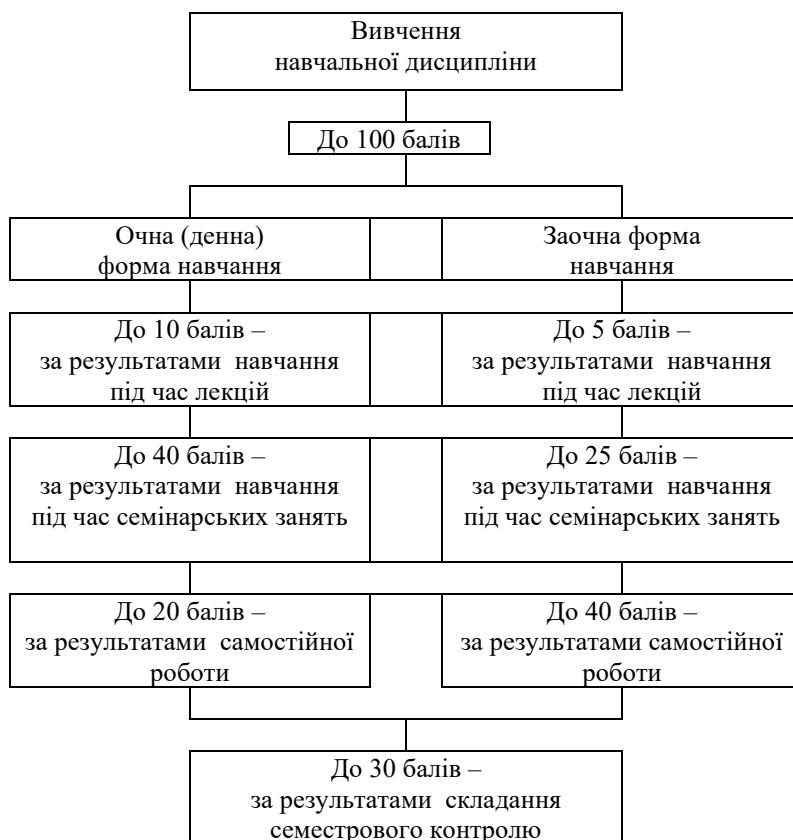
Вивчення навчальної дисципліни

До 100 балів

Очна (денна) форма навчання

Заочна форма навчання

До 10 балів – за результатами навчання під час лекцій

До 5 балів – за результатами навчання під час лекцій

До 40 балів – за результатами навчання під час семінарських занять

До 25 балів – за результатами навчання під час семінарських занять

До 20 балів – за результатами самостійної роботи

До 40 балів – за результатами самостійної роботи

До 30 балів – за результатами складання семестрового контролю